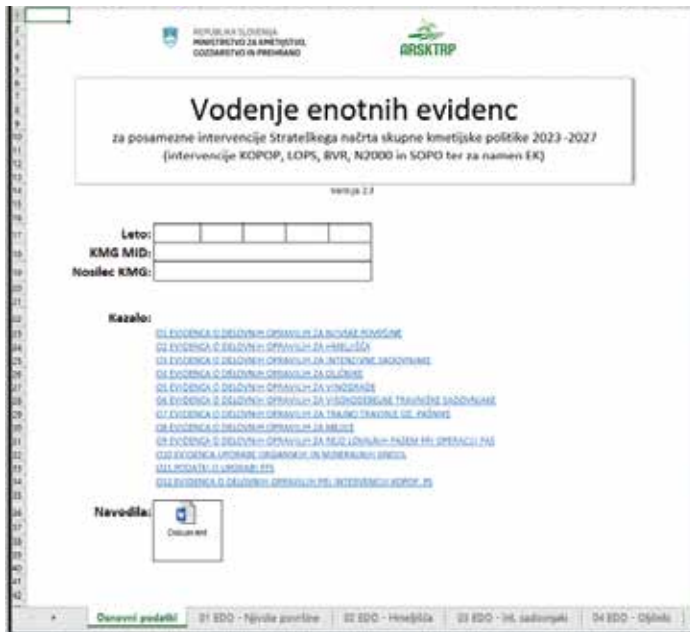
REPUBLIKA SLOVENIJA
MINISTRSTVO ZA KMETIJSTVO, GOZDARSTVO IN PREHRANO

ARSKTRP

Vodenje enotnih evidenc

za posamezne intervencije Strateškega načrta skupne kmetijske politike 2023 -2027
(intervencije KOPOP, LOPS, BVR, N2000 in SOPO ter za namen EK)

Verzija 2.3

Leto:
KMG MID:
Nosilec KMG:

Kazalo:
01 EVIDENCA O DELOVNIH OPRAVILIH ZA NJIVSKE POVRŠINE
02 EVIDENCA O DELOVNIH OPRAVILIH ZA HMELJIŠČA
03 EVIDENCA O DELOVNIH OPRAVILIH ZA INTENZIVNE SADOVNJAKE
04 EVIDENCA O DELOVNIH OPRAVILIH ZA OLJČNIKE
05 EVIDENCA O DELOVNIH OPRAVILIH ZA VINOGRADE
06 EVIDENCA O DELOVNIH OPRAVILIH ZA VISOKODEBELNE TRAVNIŠKE SADOVNJAKE
07 EVIDENCA O DELOVNIH OPRAVILIH ZA TRAJNO TRAVINJE GE. PAŠNIKE
08 EVIDENCA O DELOVNIH OPRAVILIH ZA MEJICE
09 EVIDENCA O DELOVNIH OPRAVILIH ZA REJO LOKALNIH PASEM PRI OPERACIJI PAS
010 EVIDENCA UPORABE ORGANSKIH IN MINERALNIH GNOJIL
011 PODATKI O UPORABI FFS
012 EVIDENCA O DELOVNIH OPRAVILIH PRI INTERVENCIJI KOPOP_PS

Navodila:
Document

Osnovni podatki | 01 EDO - Njivske površine | 02 EDO - Hmeljišča | 03 EDO - Int. sadovnjaki | 04 EDO - Oljčniki